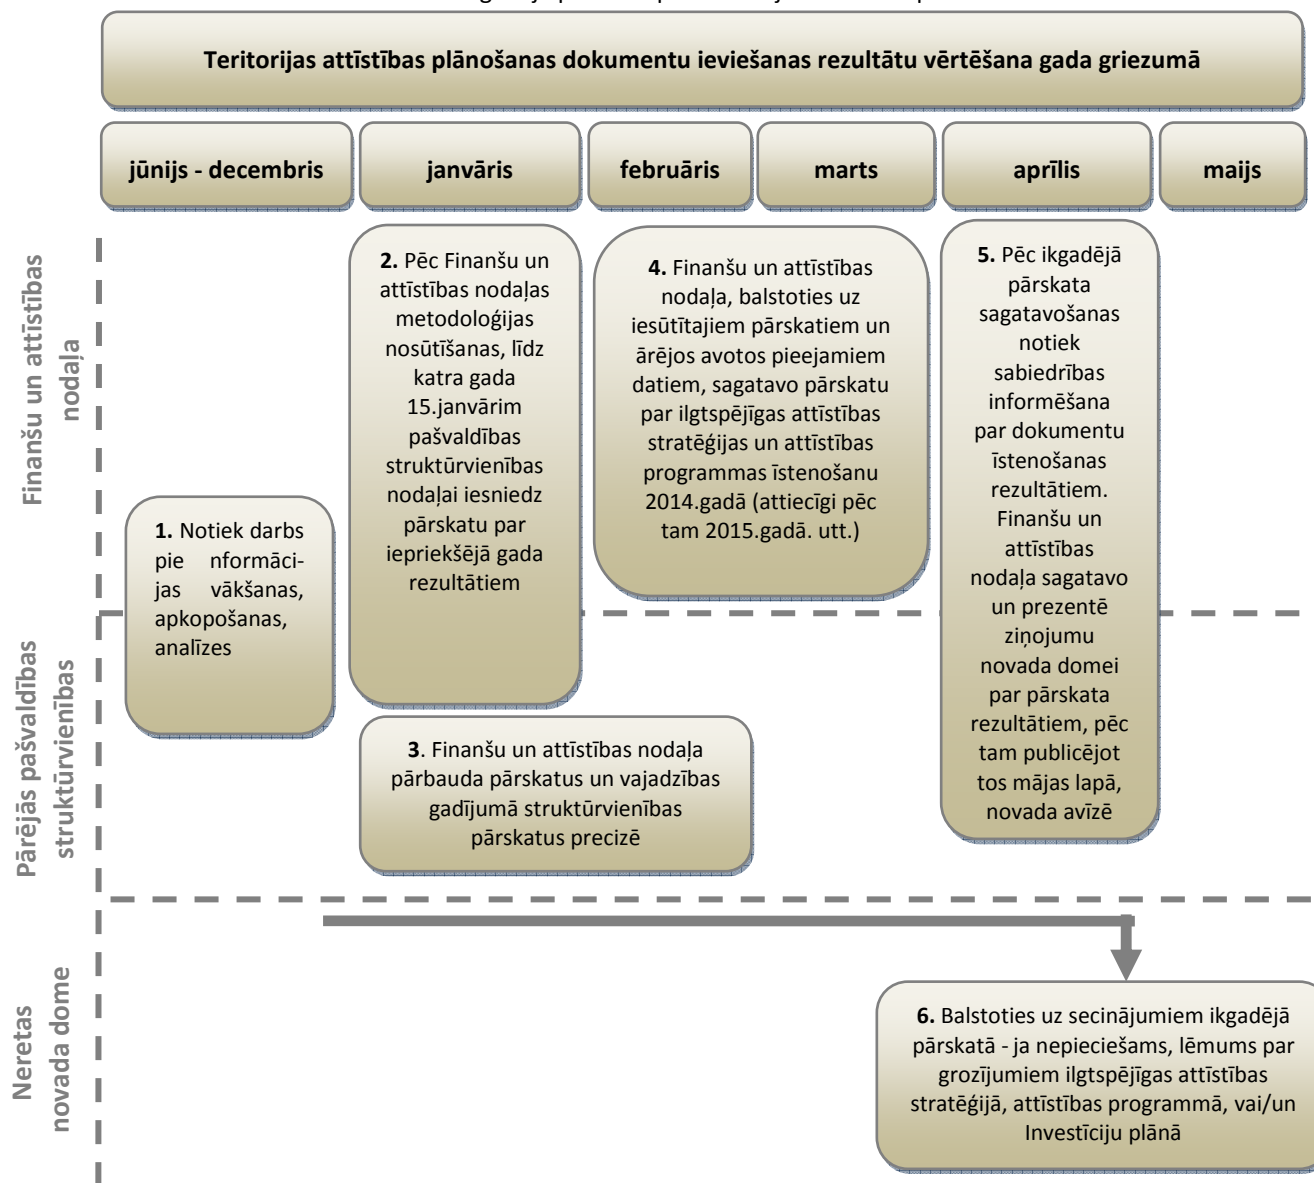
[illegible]

Teritorijas attīstības plānošanas dokumentu ieviešanas rezultātu vērtēšana gada griezumā

jūnijs - decembris

janvāris

februāris

marts

aprīlis

maijs

Finanšu un attīstības nodaļa

Pārējās pašvaldības struktūrvienības

Neretas novada dome

1. Notiek darbs pie nformācijas vākšanas, apkopošanas, analīzes

2. Pēc Finanšu un attīstības nodaļas metodoloģijas nosūtīšanas, līdz katra gada 15.janvārim pašvaldības struktūrvienības nodaļai iesniedz pārskatu par iepriekšējā gada rezultātiem

3. Finanšu un attīstības nodaļa pārbauda pārskatus un vajadzības gadījumā struktūrvienības pārskatus precizē

4. Finanšu un attīstības nodaļa, balstoties uz iesūtītajiem pārskatiem un ārējos avotos pieejamiem datiem, sagatavo pārskatu par ilgtspējīgas attīstības stratēģijas un attīstības programmas īstenošanu 2014.gadā (attiecīgi pēc tam 2015.gadā. utt.)

5. Pēc ikgadējā pārskata sagatavošanas notiek sabiedrības informēšana par dokumentu īstenošanas rezultātiem. Finanšu un attīstības nodaļa sagatavo un prezentē ziņojumu novada domei par pārskata rezultātiem, pēc tam publicējot tos mājas lapā, novada avīzē

6. Balstoties uz secinājumiem ikgadējā pārskatā - ja nepieciešams, lēmums par grozījumiem ilgtspējīgas attīstības stratēģijā, attīstības programmā, vai/un Investīciju plānā